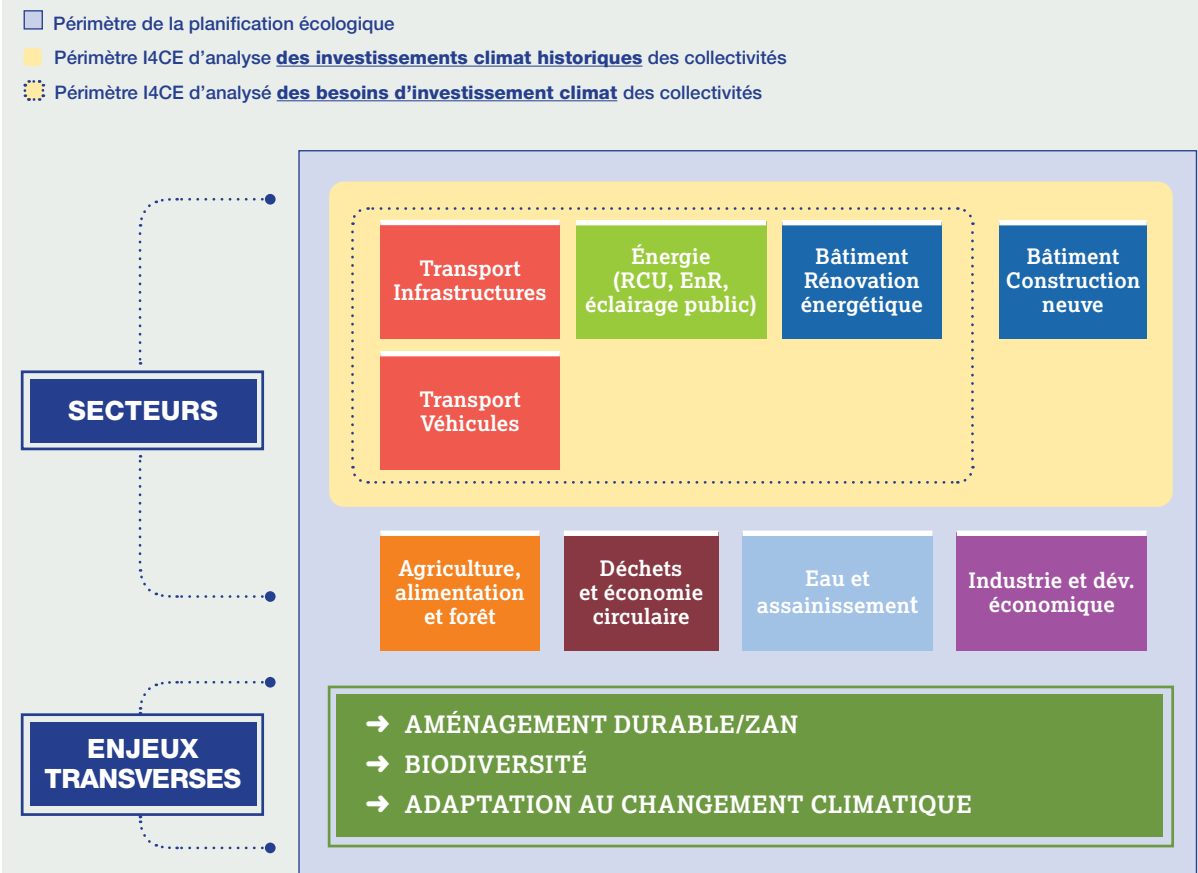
Périmètre de la planification écologique

Périmètre I4CE d'analyse **des investissements climat historiques** des collectivités

Périmètre I4CE d'analysé **des besoins d'investissement climat** des collectivités

SECTEURS

Transport Infrastructures

Énergie (RCU, EnR, éclairage public)

Bâtiment Rénovation énergétique

Bâtiment Construction neuve

Transport Véhicules

Agriculture, alimentation et forêt

Déchets et économie circulaire

Eau et assainissement

Industrie et dév. économique

ENJEUX TRANSVERSES

➜ AMÉNAGEMENT DURABLE/ZAN

➜ BIODIVERSITÉ

➜ ADAPTATION AU CHANGEMENT CLIMATIQUE